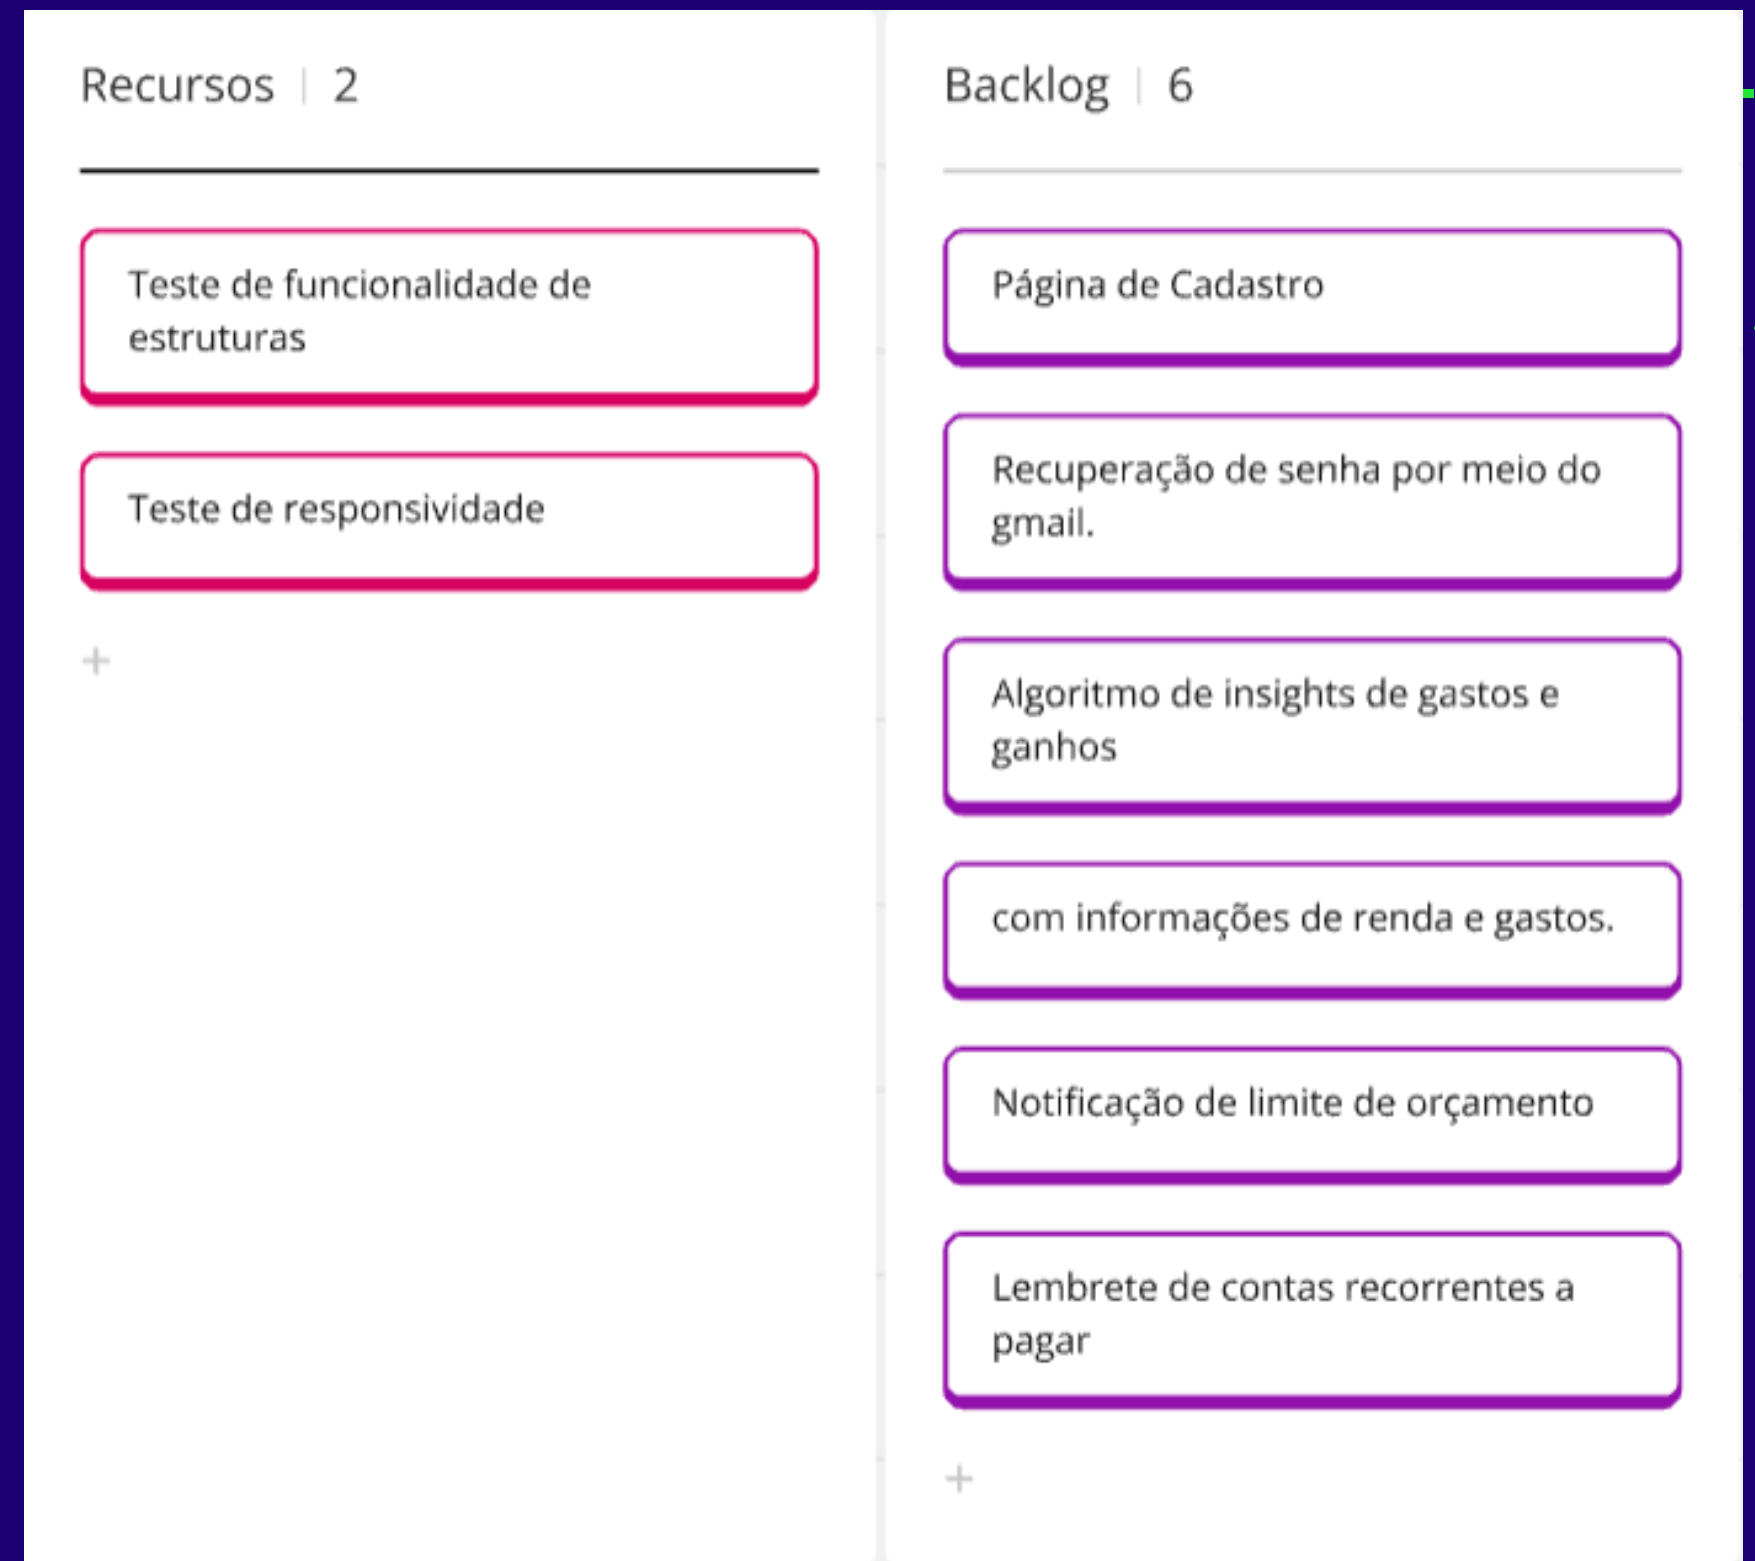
Recursos | 2

Teste de funcionalidade de estruturas

Teste de responsividade

+

Backlog | 6

Página de Cadastro

Recuperação de senha por meio do gmail.

Algoritmo de insights de gastos e ganhos

com informações de renda e gastos.

Notificação de limite de orçamento

Lembrete de contas recorrentes a pagar

+